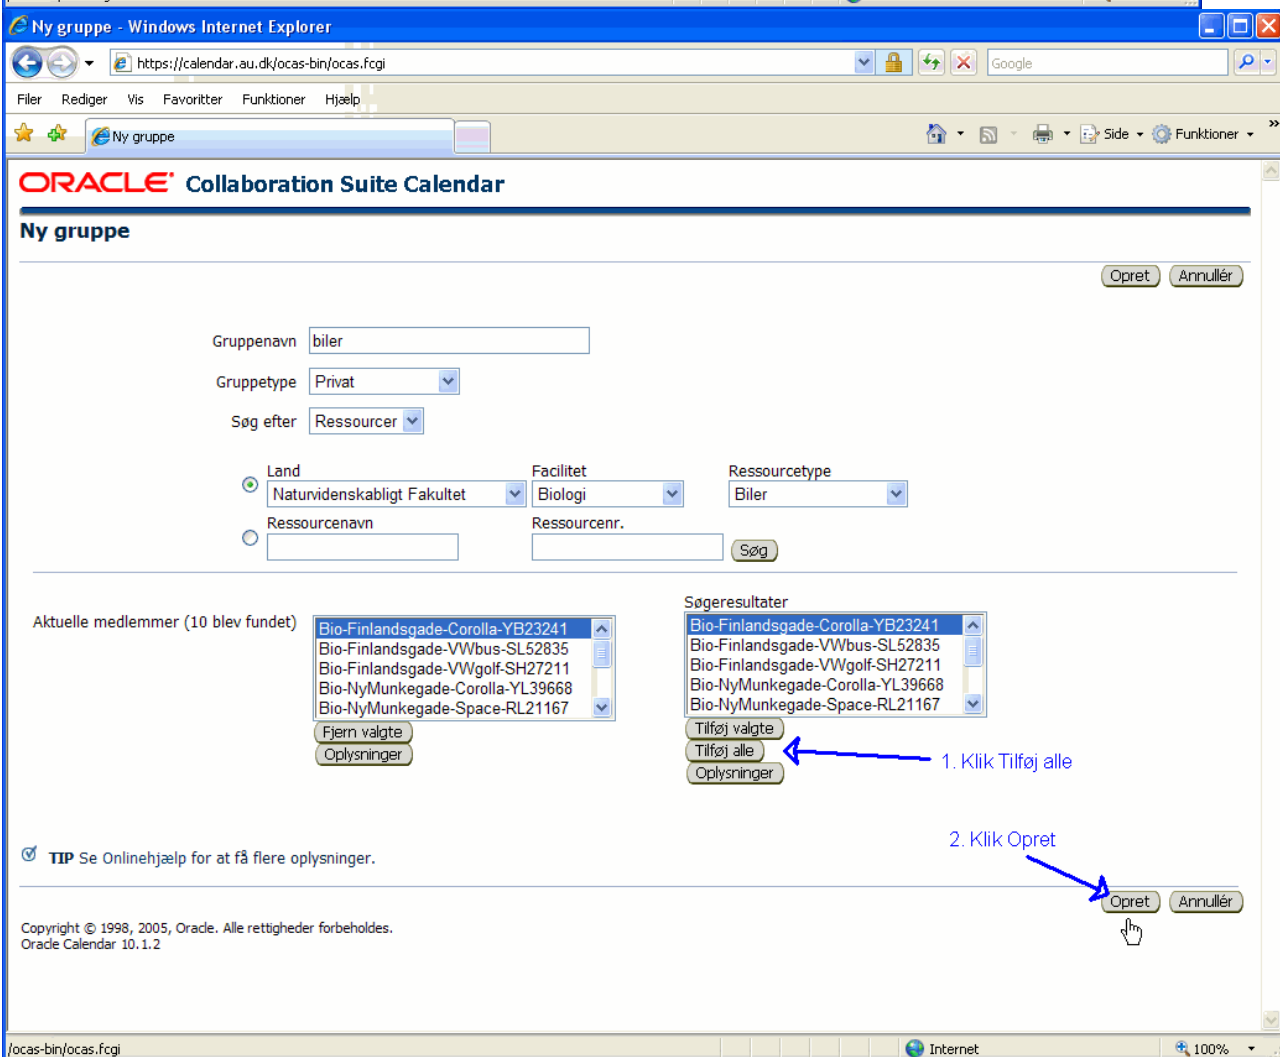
Ny gruppe - Windows Internet Explorer

https://calendar.au.dk/ocas-bin/ocas.fcgi

Google

Filer Rediger Vis Favoritter Funktioner Hjælp

Ny gruppe

Side Funktioner

ORACLE Collaboration Suite Calendar

Ny gruppe

Opret Annullér

Gruppenavn biler

Gruppetype Privat

Søg efter Ressourcer

Land
Naturvidenskabligt Fakultet

Facilitet
Biologi

Ressourcetype
Biler

Ressourcenavn

Ressourcenr.

Søg

Aktuelle medlemmer (10 blev fundet)

Bio-Finlandsgade-Corolla-YB23241
Bio-Finlandsgade-VWbus-SL52835
Bio-Finlandsgade-VWgolf-SH27211
Bio-NyMunkegade-Corolla-YL39668
Bio-NyMunkegade-Space-RL21167

Fjern valgte
Oplysninger

Søgeresultater

Bio-Finlandsgade-Corolla-YB23241
Bio-Finlandsgade-VWbus-SL52835
Bio-Finlandsgade-VWgolf-SH27211
Bio-NyMunkegade-Corolla-YL39668
Bio-NyMunkegade-Space-RL21167

Tilføj valgte
Tilføj alle
Oplysninger

1. Klik Tilføj alle

2. Klik Opret

TIP Se Onlinehjælp for at få flere oplysninger.

Opret Annullér

Copyright © 1998, 2005, Oracle. Alle rettigheder forbeholdes.
Oracle Calendar 10.1.2

/ocas-bin/ocas.fcgi

Internet

100%